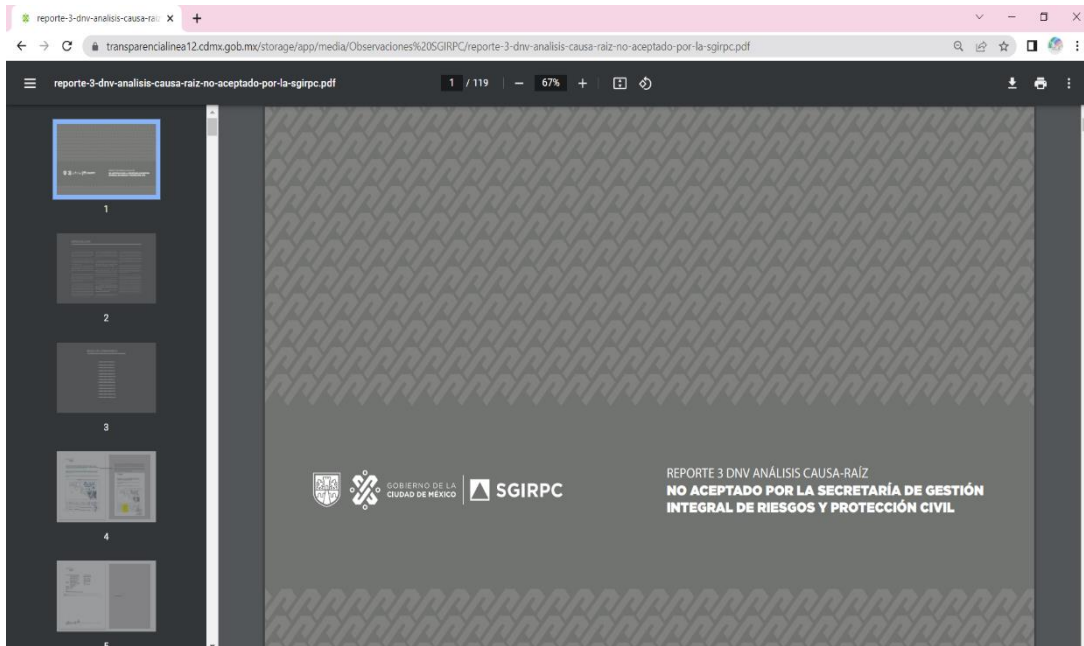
reporte-3-dnv-analisis-causa-raiz ×

transparencialinea12.cdmx.gob.mx/storage/app/media/Observaciones%20SGIRPC/reporte-3-dnv-analisis-causa-raiz-no-aceptado-por-la-sgirpc.pdf

reporte-3-dnv-analisis-causa-raiz-no-aceptado-por-la-sgirpc.pdf

1 / 119 | − 67% +

1

2

3

4

5

GOBIERNO DE LA CIUDAD DE MÉXICO | SGIRPC

REPORTE 3 DNV ANÁLISIS CAUSA-RAÍZ
NO ACEPTADO POR LA SECRETARÍA DE GESTIÓN INTEGRAL DE RIESGOS Y PROTECCIÓN CIVIL